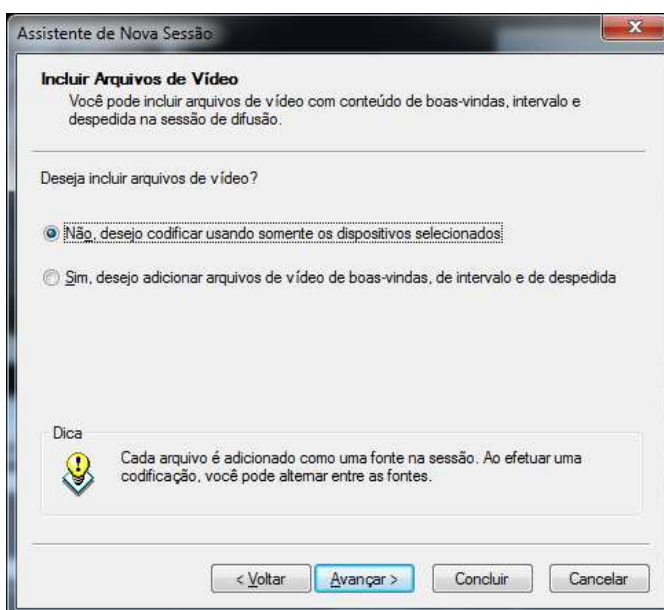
Assistente de Nova Sessão

Incluir Arquivos de Vídeo
Você pode incluir arquivos de vídeo com conteúdo de boas-vindas, intervalo e despedida na sessão de difusão.

Deseja incluir arquivos de vídeo?

Não, desejo codificar usando somente os dispositivos selecionados

Sim, desejo adicionar arquivos de vídeo de boas-vindas, de intervalo e de despedida

Dica
Cada arquivo é adicionado como uma fonte na sessão. Ao efetuar uma codificação, você pode alternar entre as fontes.

< Voltar
Avançar >
Concluir
Cancelar